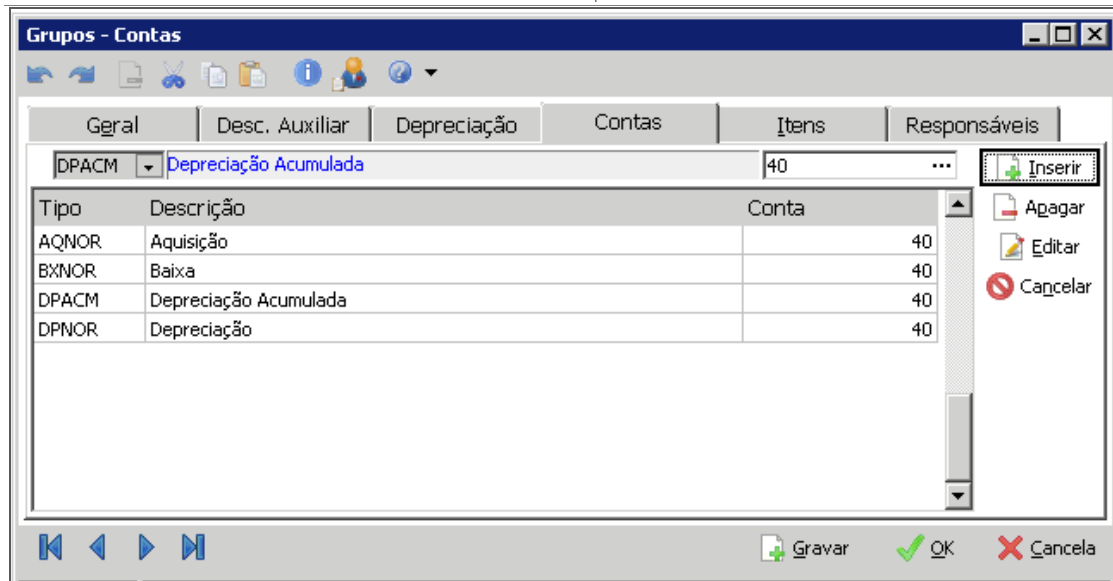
Grupos - Contas

Geral | Desc. Auxiliar | Depreciação | Contas | Itens | Responsáveis

DPACM Depreciação Acumulada 40 ...

Inserir
Apagar
Editar
Cancelar

| Tipo | Descrição | Conta |
|---|---|---|
| AQNOR | Aquisição | 40 |
| BXNOR | Baixa | 40 |
| DPACM | Depreciação Acumulada | 40 |
| DPNOR | Depreciação | 40 |

Gravar
OK
Cancela